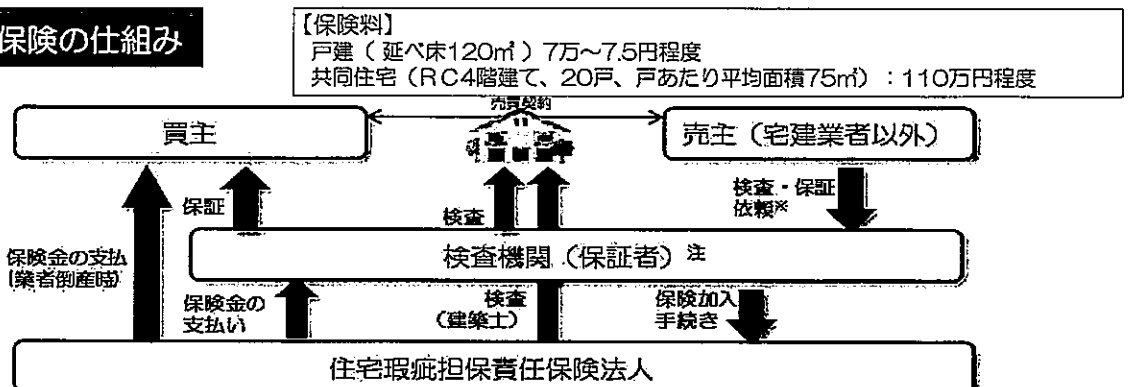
保険の仕組み

【保険料】
戸建（延べ床120㎡）7万～7.5円程度
共同住宅（RC4階建て、20戸、戸あたり平均面積75㎡）：110万円程度

売買契約

買主

売主（宅建業者以外）

保証

検査

検査・保証依頼※

保険金の支払（業者倒産時）

検査機関（保証者）注

保険金の支払い

検査（建築士）

保険加入手続き

住宅瑕疵担保責任保険法人